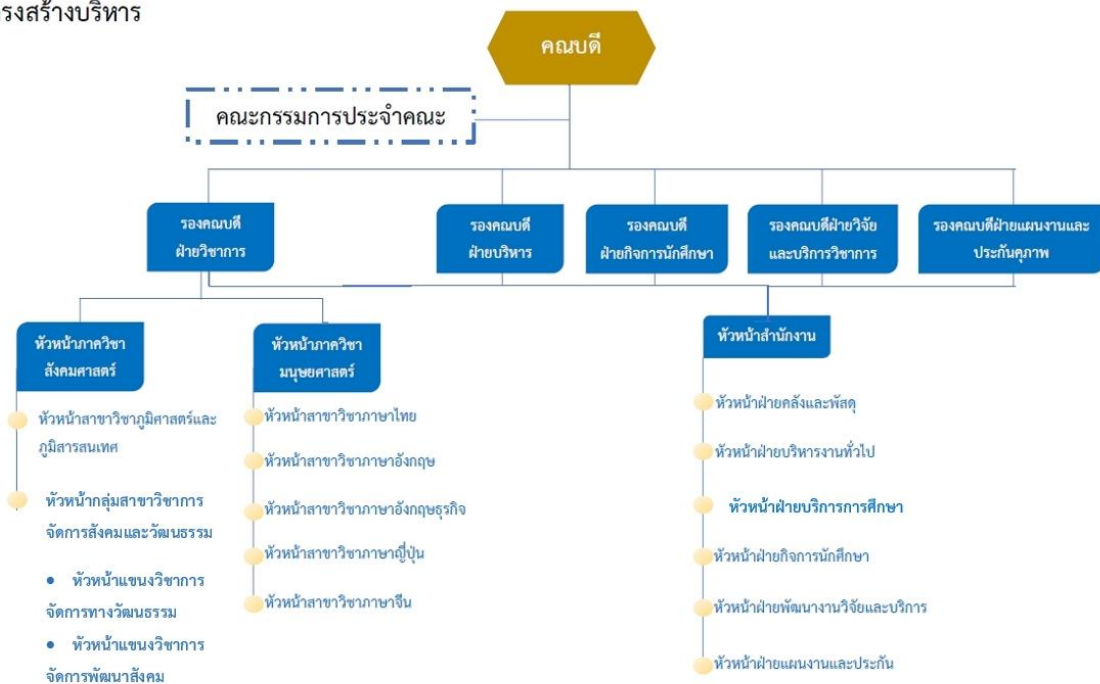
รงสร้างบริหาร

คณบดี

คณะกรรมการประจำคณะ

รองคณบดี ฝ่ายวิชาการ

รองคณบดี ฝ่ายบริหาร

รองคณบดี ฝ่ายกิจการนักศึกษา

รองคณบดีฝ่ายวิจัย และบริการวิชาการ

รองคณบดีฝ่ายแผนงานและ ประกันคุภาพ

หัวหน้าภาควิชา สังคมศาสตร์

หัวหน้าสาขาวิชาภูมิศาสตร์และภูมิสารสนเทศ

หัวหน้ากลุ่มสาขาวิชาการ จัดการสังคมและวัฒนธรรม

• หัวหน้าแขนงวิชาการ จัดการทางวัฒนธรรม

• หัวหน้าแขนงวิชาการ จัดการพัฒนาสังคม

หัวหน้าภาควิชา มนุษยศาสตร์

หัวหน้าสาขาวิชาภาษาไทย

หัวหน้าสาขาวิชาภาษาอังกฤษ

หัวหน้าสาขาวิชาภาษาอังกฤษธุรกิจ

หัวหน้าสาขาวิชาภาษาญี่ปุ่น

หัวหน้าสาขาวิชาภาษาจีน

หัวหน้าสำนักงาน

หัวหน้าฝ่ายคลังและพัสดุ

หัวหน้าฝ่ายบริหารงานทั่วไป

หัวหน้าฝ่ายบริการการศึกษา

หัวหน้าฝ่ายกิจการนักศึกษา

หัวหน้าฝ่ายพัฒนางานวิจัยและบริการ

หัวหน้าฝ่ายแผนงานและประกัน